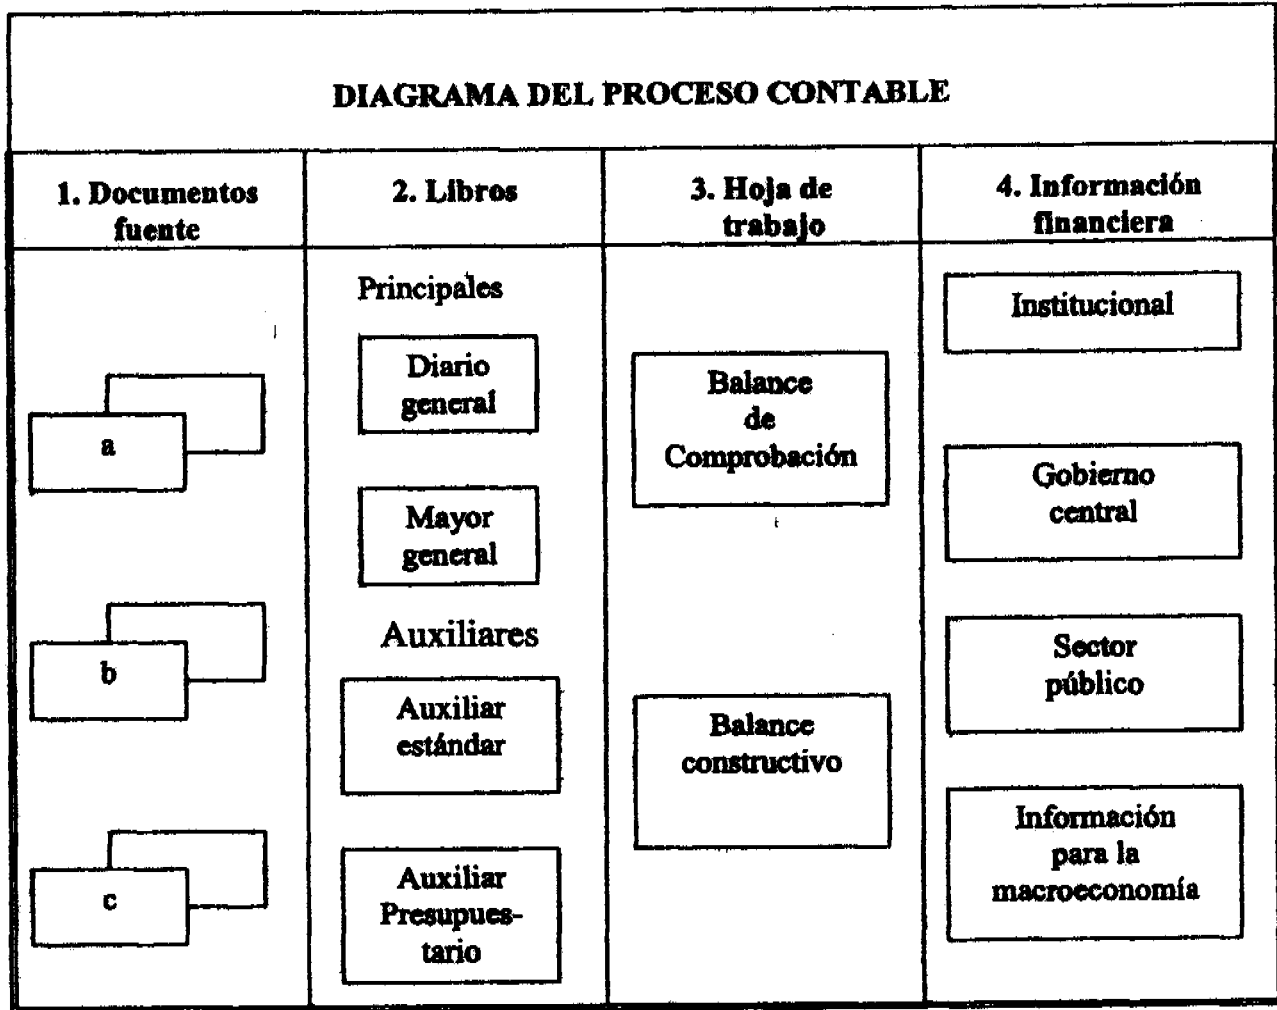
DIAGRAMA DEL PROCESO CONTABLE

| 1. Documentos fuente | 2. Libros | 3. Hoja de trabajo | 4. Información financiera |
|---|---|---|---|
| a<br>b<br>c | Principales<br>Diario general<br>Mayor general<br>Auxiliares<br>Auxiliar estándar<br>Auxiliar Presupuestario | Balance de Comprobación<br>Balance constructivo | Institucional<br>Gobierno central<br>Sector público<br>Información para la macroeconomía |